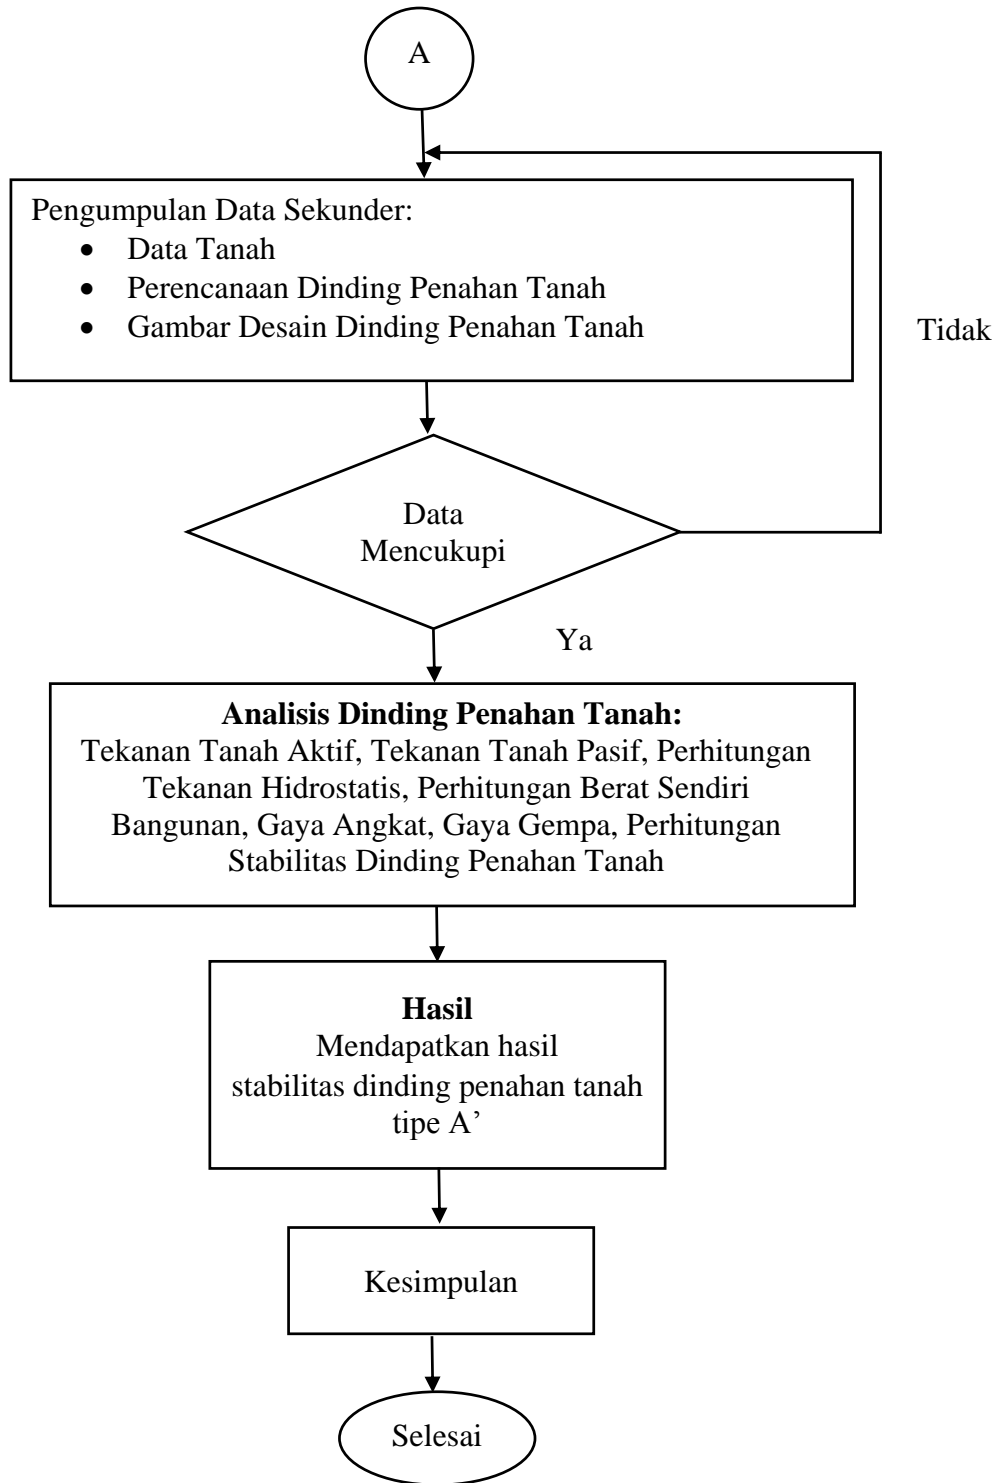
A

Pengumpulan Data Sekunder:
- Data Tanah
- Perencanaan Dinding Penahan Tanah
- Gambar Desain Dinding Penahan Tanah

Tidak

Data Mencukupi

Ya

**Analisis Dinding Penahan Tanah:**
Tekanan Tanah Aktif, Tekanan Tanah Pasif, Perhitungan Tekanan Hidrostatis, Perhitungan Berat Sendiri Bangunan, Gaya Angkat, Gaya Gempa, Perhitungan Stabilitas Dinding Penahan Tanah

**Hasil**
Mendapatkan hasil stabilitas dinding penahan tanah tipe A'

Kesimpulan

Selesai